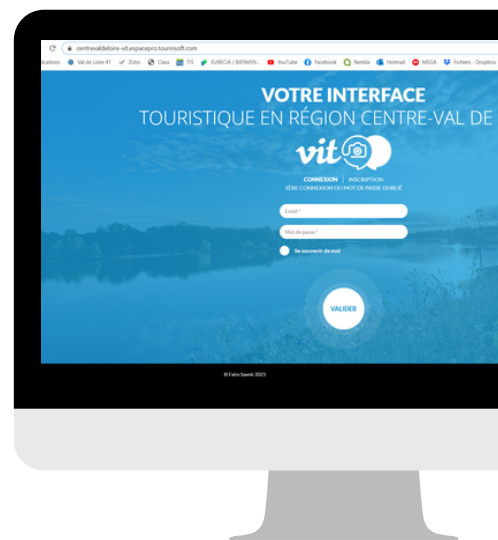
centrevaldeloire-vit.espacepro.tourinsoft.com

lications Val de Loire 41 Zoho Class TIS EURECIA / BIENVEN... YouTube Facebook Remila Hotmail MEGA Fichiers - Dropbox

VOTRE INTERFACE

TOURISTIQUE EN RÉGION CENTRE-VAL DE

vit

CONNEXION | INSCRIPTION

1ÈRE CONNEXION OU MOT DE PASSE OUBLIÉ

Email *

Mot de passe *

Se souvenir de moi

VALIDER

© Faire Savoir 2021